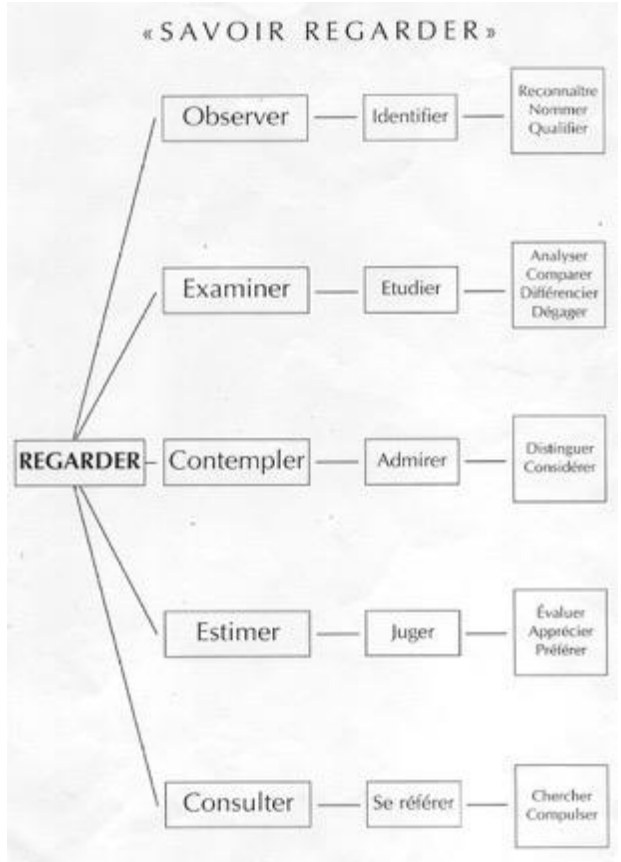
«SAVOIR REGARDER»

REGARDER

Observer — Identifier — Reconnaître
Nommer
Qualifier

Examiner — Etudier — Analyser
Comparer
Différencier
Dégager

Contempler — Admirer — Distinguer
Considérer

Estimer — Juger — Évaluer
Apprécier
Préférer

Consulter — Se référer — Chercher
Compulser